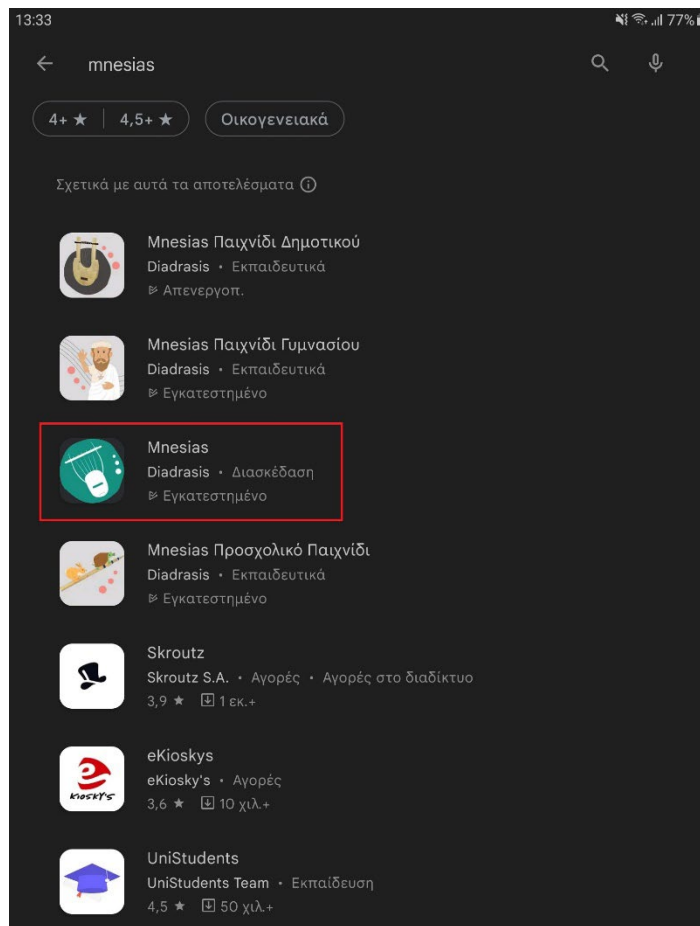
13:33

77%

mnesias

4+ ★ | 4,5+ ★ | Οικογενειακά

Σχετικά με αυτά τα αποτελέσματα ⓘ

Mnesias Παιχνίδι Δημοτικού
Diadrasis • Εκπαιδευτικά
Απενεργοπ.

Mnesias Παιχνίδι Γυμνασίου
Diadrasis • Εκπαιδευτικά
Εγκατεστημένο

Mnesias
Diadrasis • Διασκέδαση
Εγκατεστημένο

Mnesias Προσχολικό Παιχνίδι
Diadrasis • Εκπαιδευτικά
Εγκατεστημένο

Skroutz
Skroutz S.A. • Αγορές • Αγορές στο διαδίκτυο
3,9 ★ 1 εκ.+

eKioskys
eKiosky's • Αγορές
3,6 ★ 10 χιλ.+

Kiosky's

UniStudents
UniStudents Team • Εκπαίδευση
4,5 ★ 50 χιλ.+